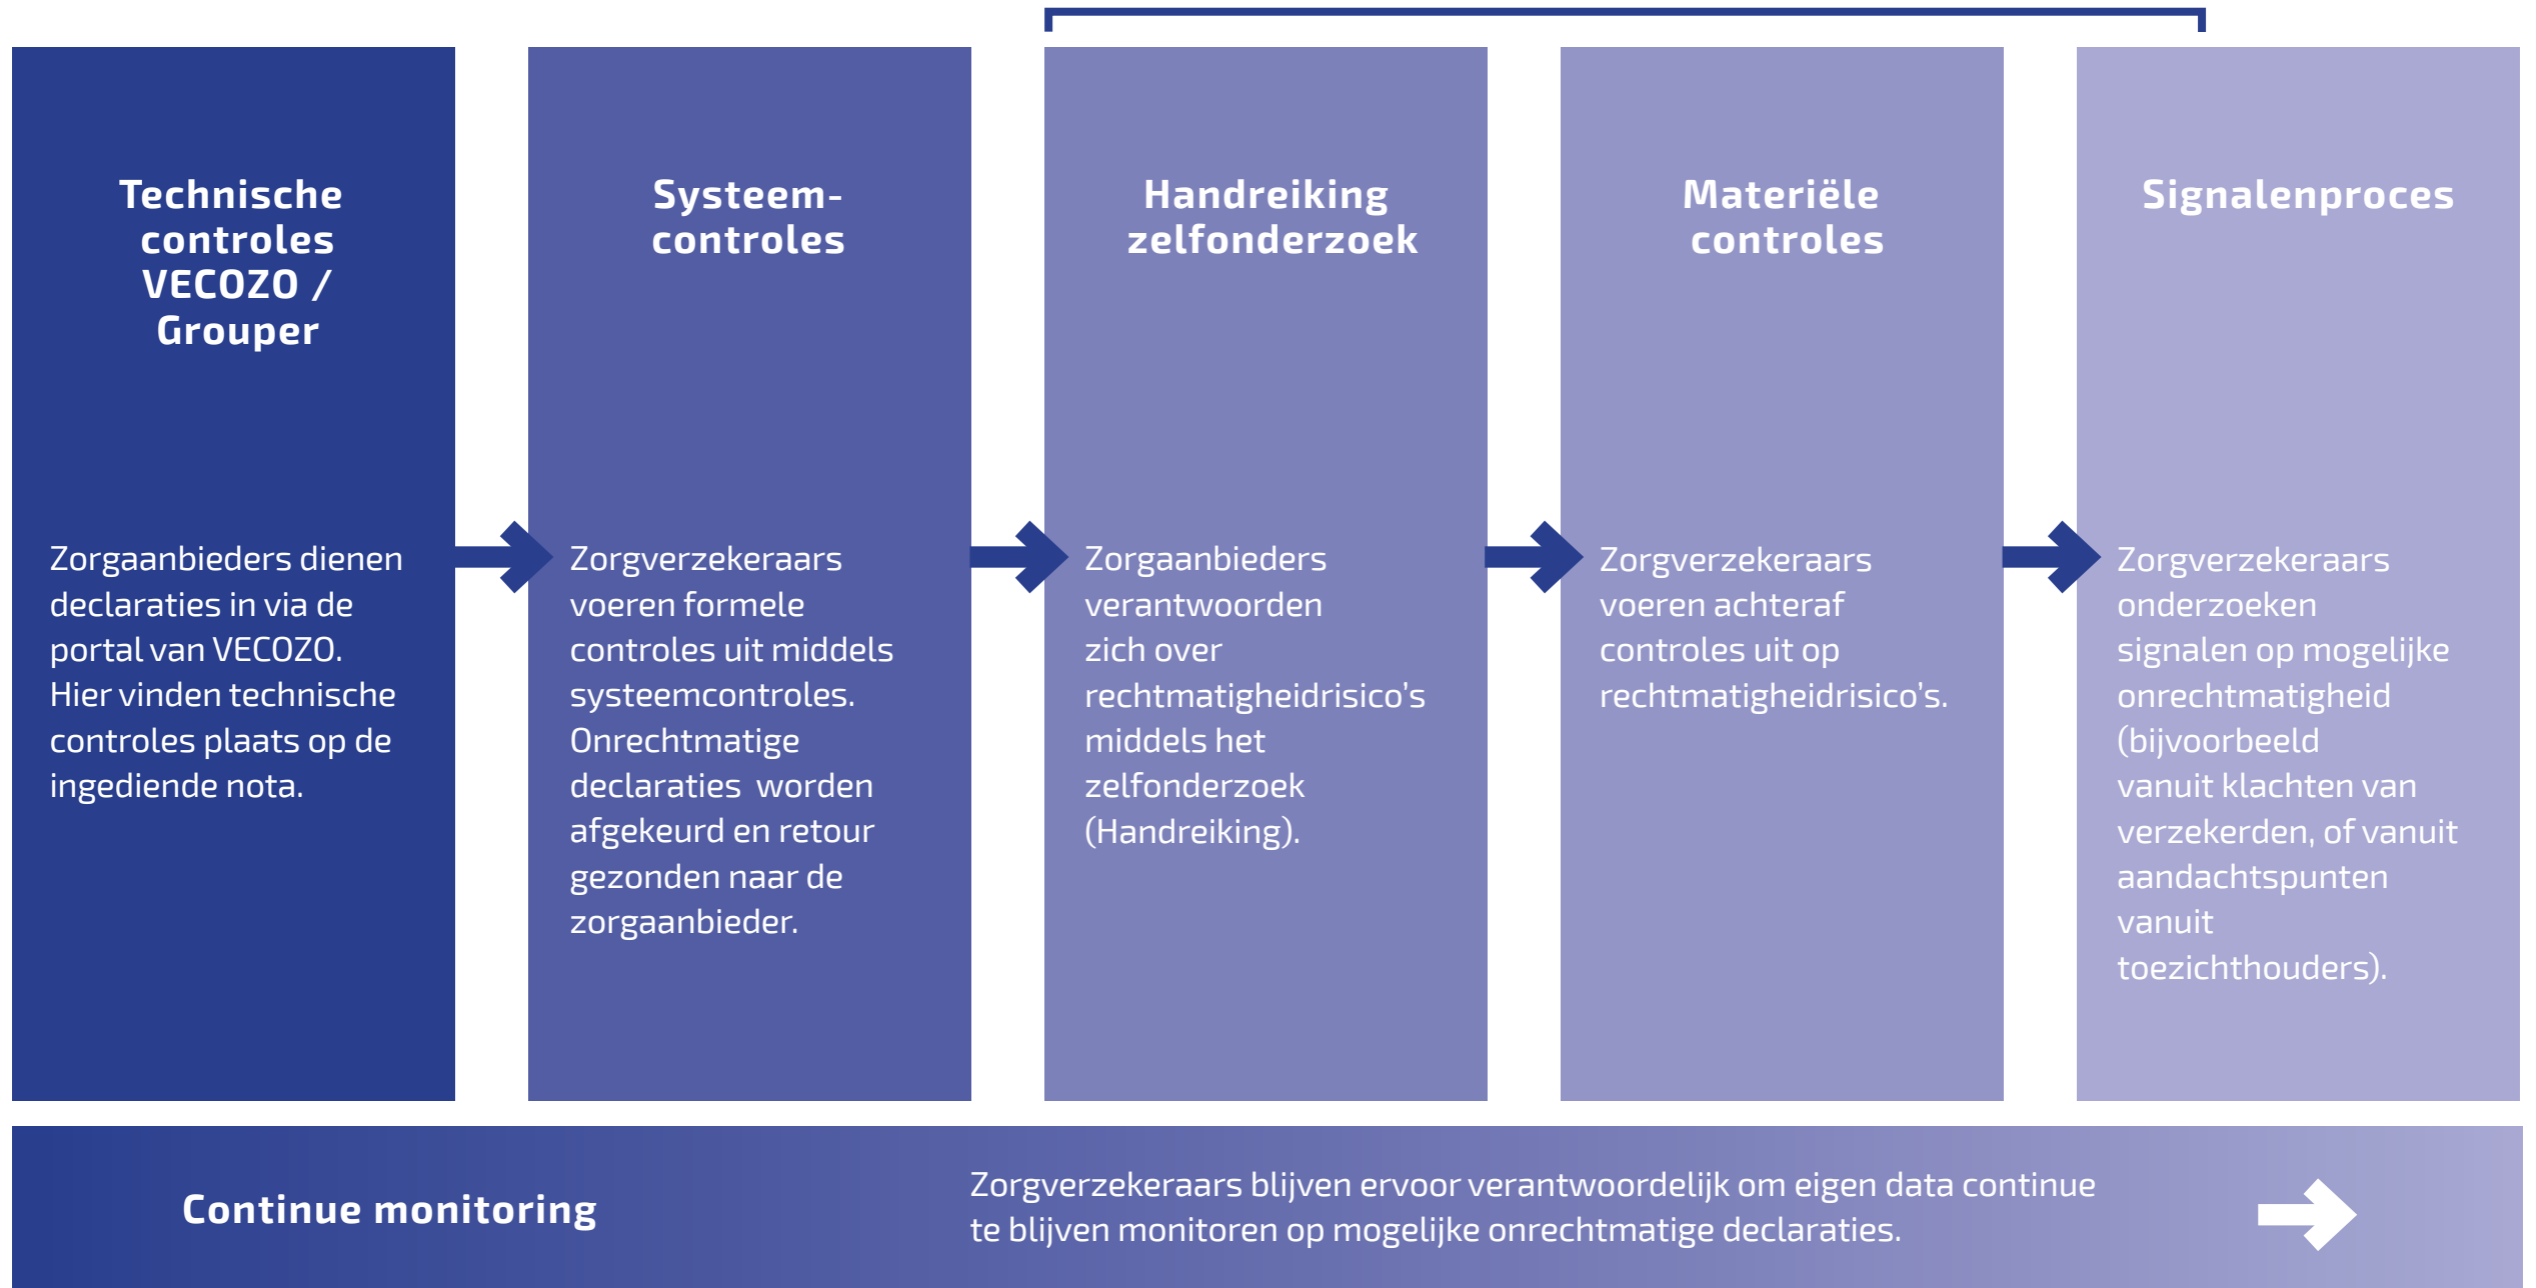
Technische controles VECOZO / Grouper

Zorgaanbieders dienen declaraties in via de portal van VECOZO. Hier vinden technische controles plaats op de ingediende nota.

Systeem-controles

Zorgverzekeraars voeren formele controles uit middels systeemcontroles. Onrechtmatige declaraties worden afgekeurd en retour gezonden naar de zorgaanbieder.

Handreiking zelfonderzoek

Zorgaanbieders verantwoorden zich over rechtmatigheidrisico's middels het zelfonderzoek (Handreiking).

Materiële controles

Zorgverzekeraars voeren achteraf controles uit op rechtmatigheidrisico's.

Signalenproces

Zorgverzekeraars onderzoeken signalen op mogelijke onrechtmatigheid (bijvoorbeeld vanuit klachten van verzekerden, of vanuit aandachtspunten vanuit toezichthouders).

Continue monitoring

Zorgverzekeraars blijven ervoor verantwoordelijk om eigen data continue te blijven monitoren op mogelijke onrechtmatige declaraties.